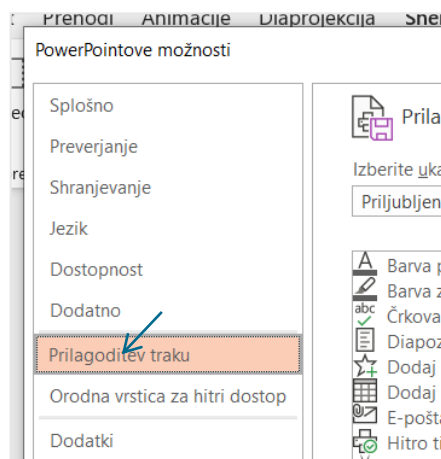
Prehodi Animacije Diaprojekcija Sne

PowerPointove možnosti

Splošno
Preverjanje
Shranjevanje
Jezik
Dostopnost
Dodatno
Prilagoditev traku
Orodna vrstica za hitri dostop
Dodatki

Prila

Izberite uka
Priljubljen

Barva p
Barva z
Črkova
Diapoz
Dodaj
Dodaj
E-pošta
Hitro ti